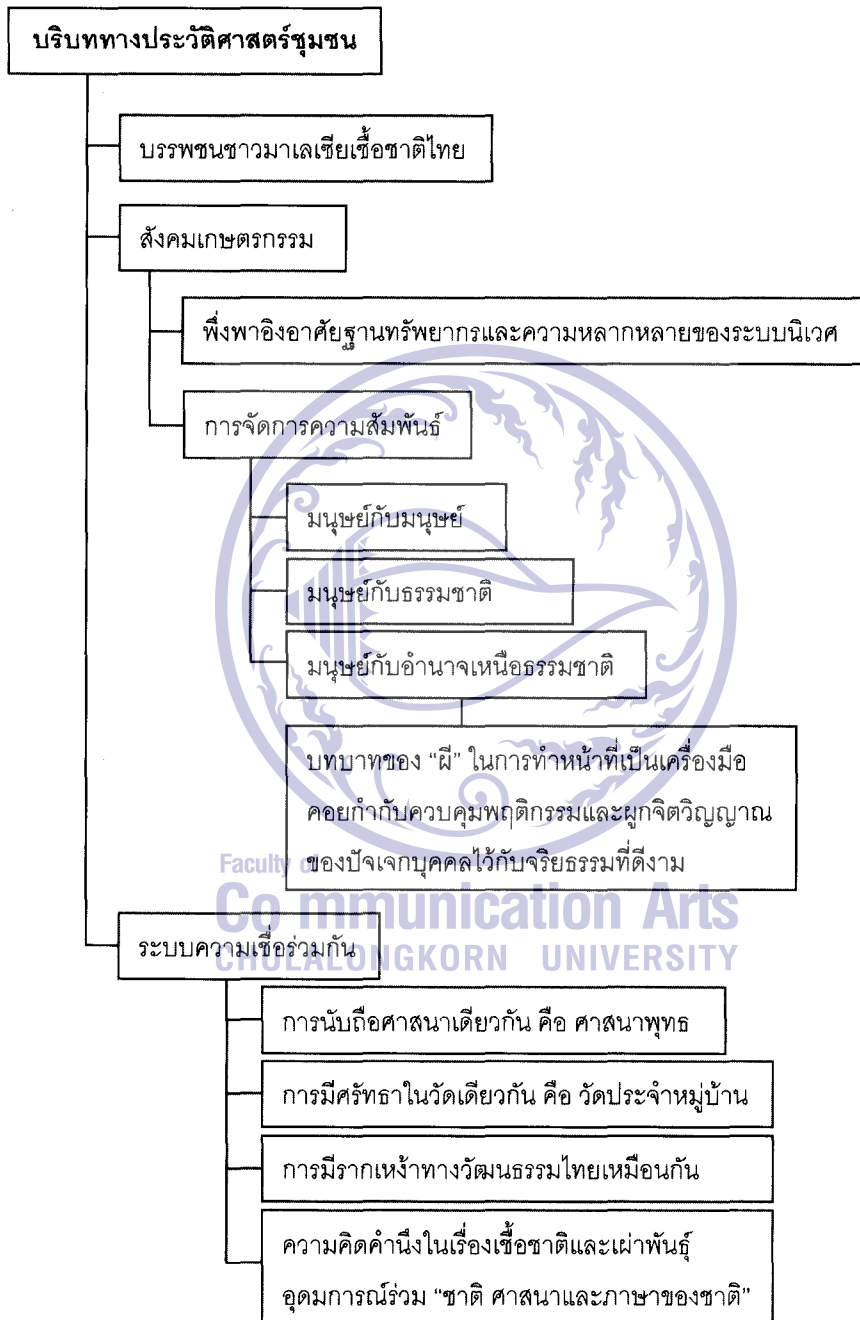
บริบททางประวัติศาสตร์ชุมชน

บรรพชนชาวมาเลเซียเชื้อชาติไทย

สังคมเกษตรกรรม

พึ่งพาอิงอาศัยฐานทรัพยากรและความหลากหลายของระบบนิเวศ

การจัดการความสัมพันธ์

มนุษย์กับมนุษย์

มนุษย์กับธรรมชาติ

มนุษย์กับอำนาจเหนือธรรมชาติ

บทบาทของ "ผี" ในการทำหน้าที่เป็นเครื่องมือคอยกำกับควบคุมพฤติกรรมและผูกจิตวิญญาณของปัจเจกบุคคลไว้กับจริยธรรมที่ดีงาม

Faculty of Communication Arts CHULALONGKORN UNIVERSITY

ระบบความเชื่อร่วมกัน

การนับถือศาสนาเดียวกัน คือ ศาสนาพุทธ

การมีศรัทธาในวัดเดียวกัน คือ วัดประจำหมู่บ้าน

การมีรากเหง้าทางวัฒนธรรมไทยเหมือนกัน

ความคิดคำนึงในเรื่องเชื้อชาติและเผ่าพันธุ์ อุดมการณ์ร่วม "ชาติ ศาสนาและภาษาของชาติ"